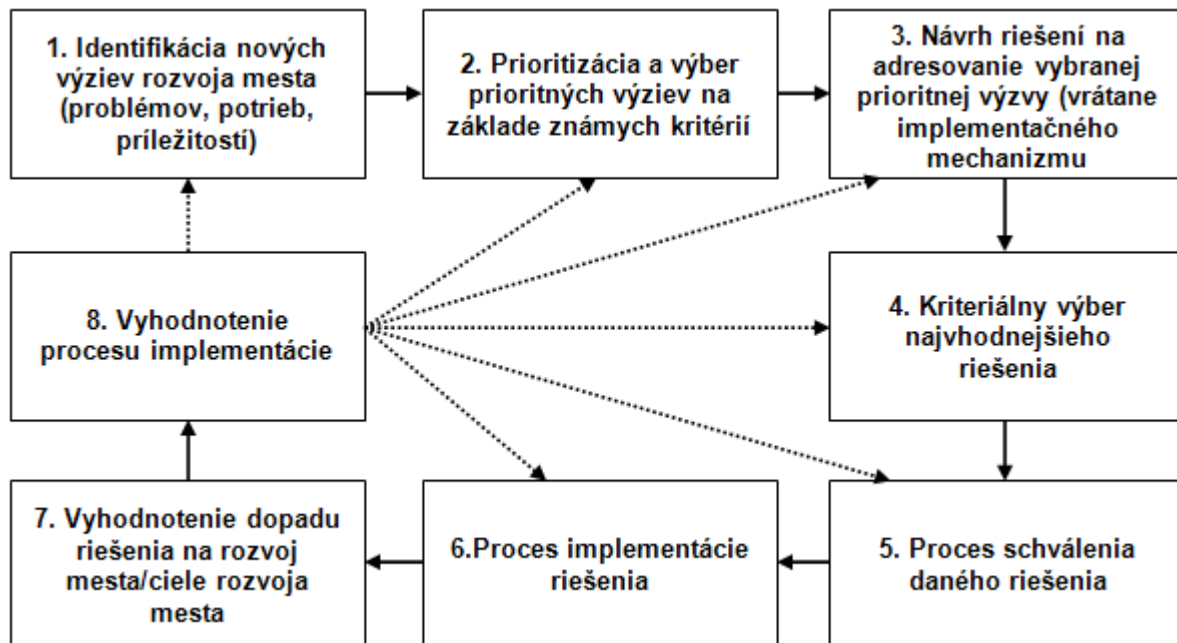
1. Identifikácia nových výziev rozvoja mesta (problémov, potrieb, príležitostí)

2. Prioritizácia a výber prioritných výziev na základe známych kritérií

3. Návrh riešení na adresovanie vybranej prioritnej výzvy (vrátane implementačného mechanizmu

8. Vyhodnotenie procesu implementácie

4. Kriteriálny výber najvhodnejšieho riešenia

7. Vyhodnotenie dopadu riešenia na rozvoj mesta/ciele rozvoja mesta

6.Proces implementácie riešenia

5. Proces schválenia daného riešenia